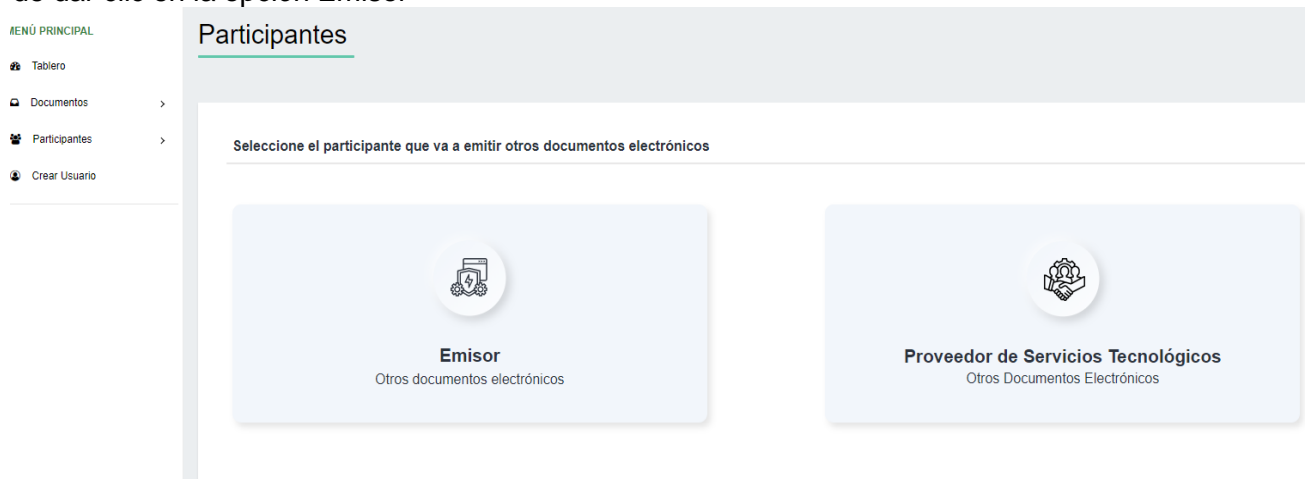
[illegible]

MENÚ PRINCIPAL

Tablero

Documentos >

Participantes >

Crear Usuario

Participantes

Seleccione el participante que va a emitir otros documentos electrónicos

Emisor
Otros documentos electrónicos

Proveedor de Servicios Tecnológicos
Otros Documentos Electrónicos